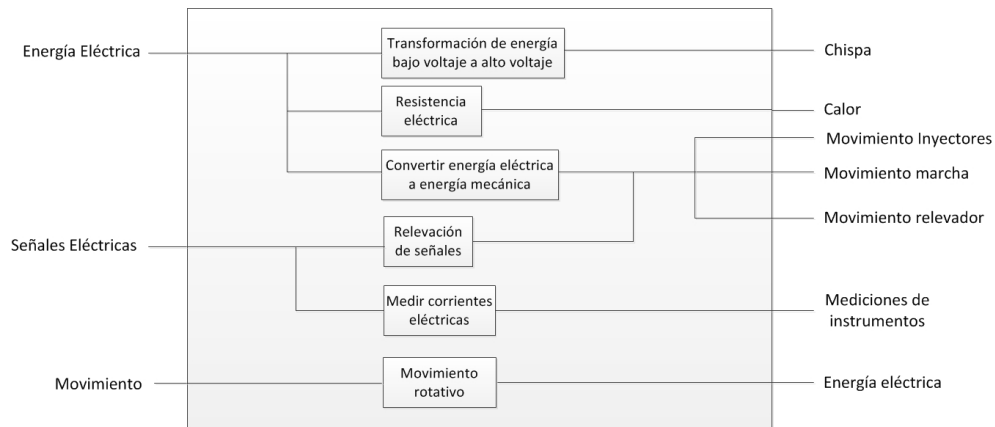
Energía Eléctrica

Transformación de energía bajo voltaje a alto voltaje

Chispa

Resistencia eléctrica

Calor

Movimiento Inyectores

Convertir energía eléctrica a energía mecánica

Movimiento marcha

Movimiento relevador

Señales Eléctricas

Relevación de señales

Medir corrientes eléctricas

Mediciones de instrumentos

Movimiento

Movimiento rotativo

Energía eléctrica